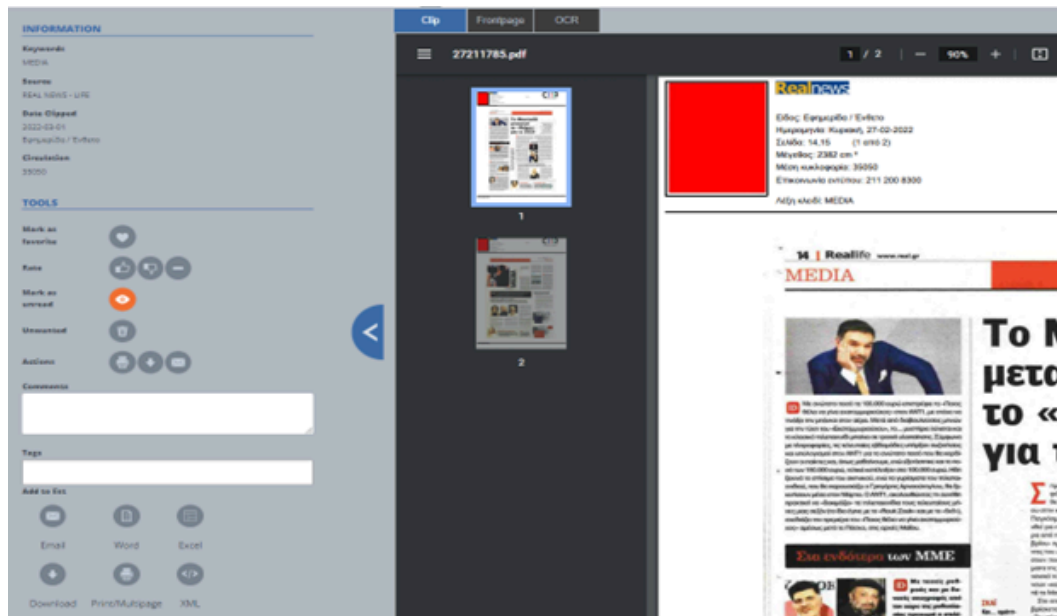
INFORMATION

Keywords
MEDIA

Source
REAL NEWS - LIFE

Date Clipped
2022-03-01
Εφημερίδα / Ένθετο

Circulation
35050

TOOLS

Mark as favorite

Rate

Mark as unread

Unwanted

Actions

Comments

Tags

Add to list

Email Word Excel

Download Print/Multipage XML

Clip Frontpage OCR

27211785.pdf

1 / 2 — 90% +

1

2

Realnews

Είδος: Εφημερίδα / Ένθετο
Ημερομηνία: Κυριακή, 27-02-2022
Σελίδα: 14,15 (1 από 2)
Μέγεθος: 2382 cm ²
Μέση κυκλοφορία: 35050
Επικοινωνία εντύπου: 211 200 8300

Λέξη κλειδί: MEDIA

14 | Reallife www.real.gr

MEDIA

Το Μ
μετα
το «
για τ

Στα ενδότερα των ΜΜΕ

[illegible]